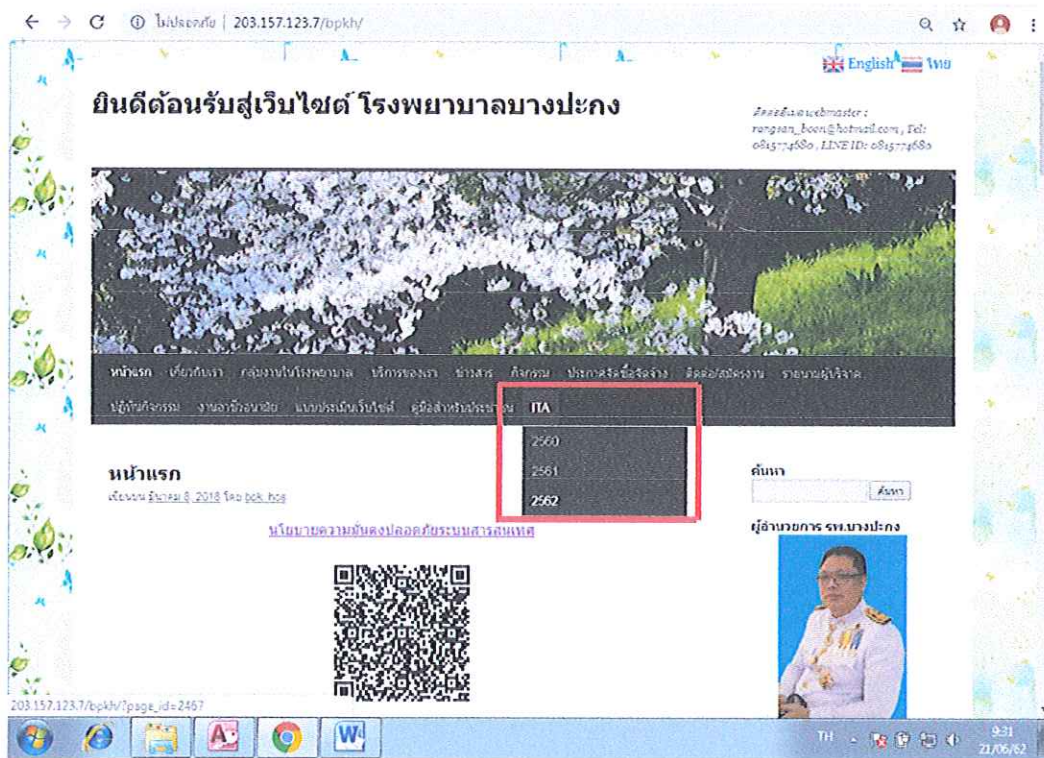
ไม่ปลอดภัย | 203.157.123.7/bpkh/

English ไทย

ยินดีต้อนรับสู่เว็บไซต์ โรงพยาบาลบางปะกง

ติดต่อผู้ดูแลwebmaster : rangsan_boon@hotmail.com , Tel: 0815774680 , LINE ID: 0815774680

หน้าแรก เกี่ยวกับเรา กลุ่มงานในโรงพยาบาล บริการของเรา ข่าวสาร กิจกรรม ประกาศจัดซื้อจัดจ้าง ติดต่อ/สมัครงาน รายนามผู้บริจาค บัญชีกิจกรรม งานอาชีวอนามัย แบบประเมินเว็บไซต์ คู่มือสำหรับประชาชน ITA

2560
2561
2562

หน้าแรก
เขียนบน มีนาคม 8, 2018 โดย bpk_hos

นโยบายความมั่นคงปลอดภัยระบบสารสนเทศ

ค้นหา
ค้นหา

ผู้อำนวยการ รพ.บางปะกง

203.157.123.7/bpkh/?page_id=2467

TH 9:31 21/06/62